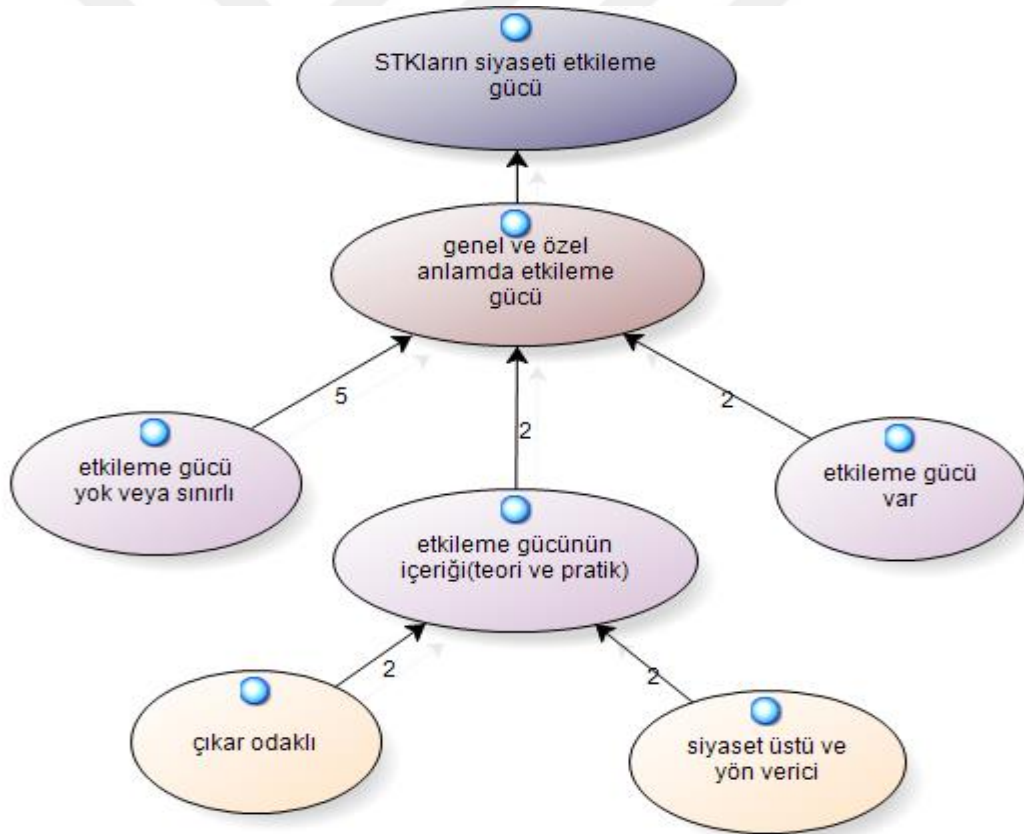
STKların siyaseti etkileme gücü

genel ve özel anlamda etkileme gücü

5

2

2

etkileme gücü yok veya sınırlı

etkileme gücü var

etkileme gücünün içeriği(teori ve pratik)

2

2

çıkar odaklı

siyaset üstü ve yön verici